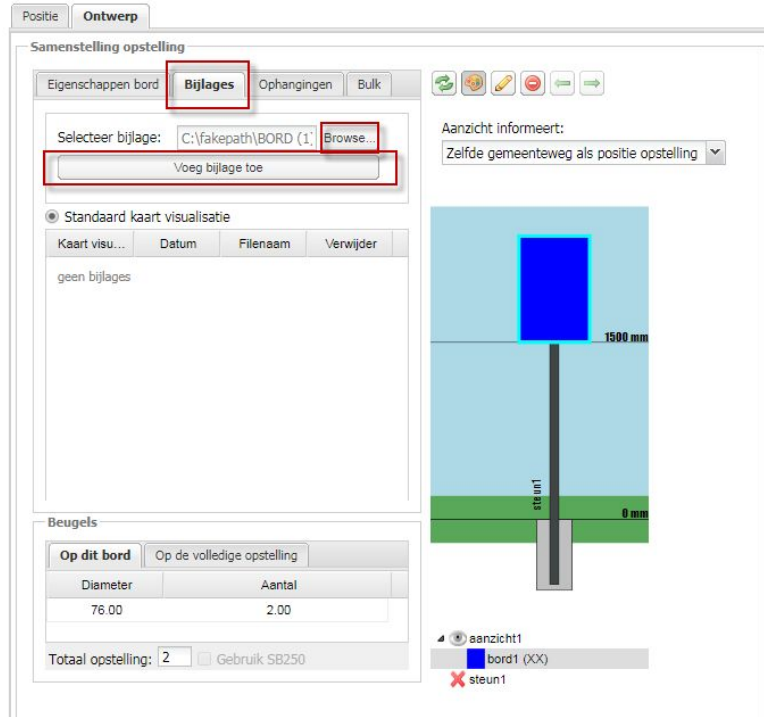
Positie | Ontwerp

Samenstelling opstelling

Eigenschappen bord | Bijlages | Ophangingen | Bulk

Selecteer bijlage: C:\fakepath\BORD (1] Browse...

Voeg bijlage toe

Standaard kaart visualisatie

| Kaart visu... | Datum | Filenaam | Verwijder |
|---|---|---|---|

geen bijlages

Aanzicht informeert:

Zelfde gemeenteweg als positie opstelling

1500 mm

steun1

0 mm

Beugels

Op dit bord | Op de volledige opstelling

| Diameter | Aantal |
|---|---|
| 76.00 | 2.00 |

Totaal opstelling: 2 Gebruik SB250

aanzicht1

bord1 (XX)

steun1